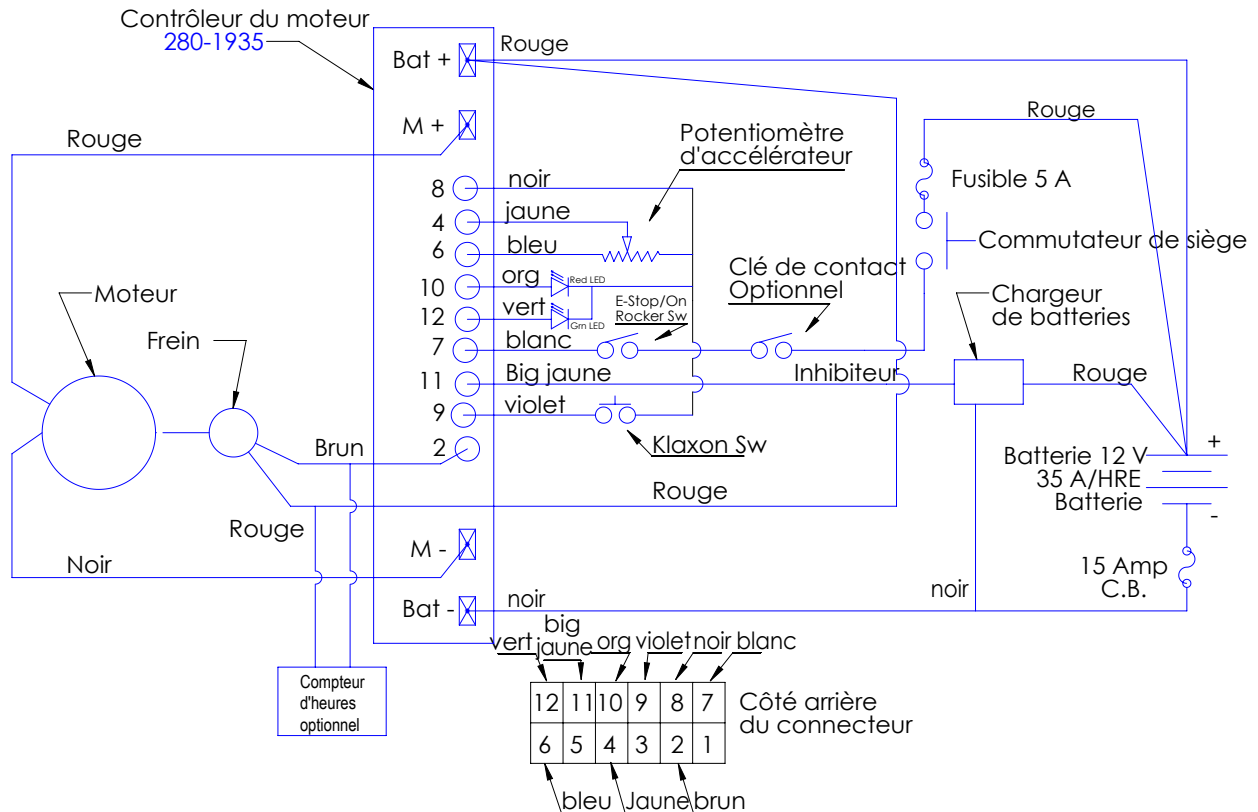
Contrôleur du moteur
280-1935

Bat +
Rouge
M +
Rouge
Rouge
Potentiomètre d'accélérateur
8 noir
4 jaune
6 bleu
10 org
Red LED
12 vert
Grn LED
7 blanc
11 Big jaune
9 violet
2
Fusible 5 A
Commutateur de siège
Clé de contact Optionnel
E-Stop/On Rocker Sw
Chargeur de batteries
Inhibiteur
Rouge
Klaxon Sw
Moteur
Frein
Brun
Rouge
Rouge
Noir
M -
Bat -
noir
noir
Batterie 12 V
35 A/HRE
Batterie
+
-
15 Amp C.B.
Compteur d'heures optionnel
vert
big jaune
org
violet
noir
blanc

| 12 | 11 | 10 | 9 | 8 | 7 |
|---|---|---|---|---|---|
| 6 | 5 | 4 | 3 | 2 | 1 |

Côté arrière du connecteur
bleu
Jaune
brun